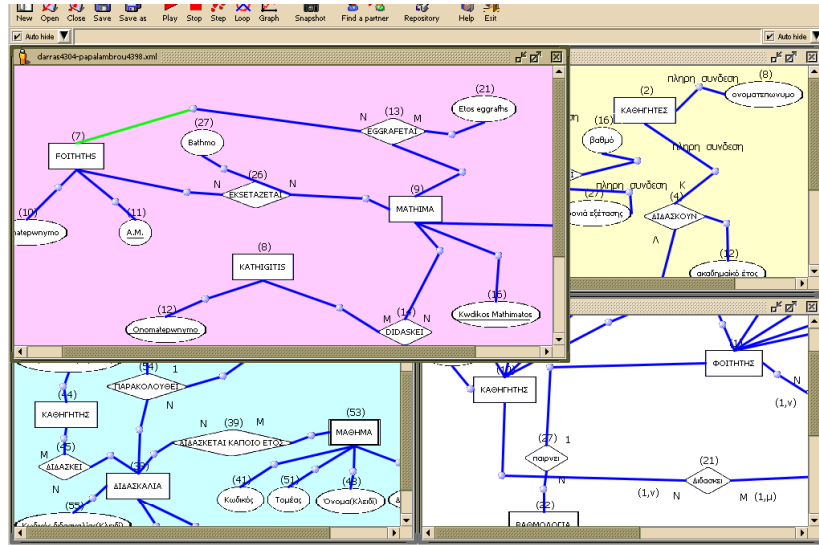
New Open Close Save Save as Play Stop Step Loop Graph Snapshot Find a partner Repository Help Exit

Auto hide

Auto hide

darras4304-papalambrou4398.xml

(21)
Etos eggrafhs

(13)
N EGGRAFETAI M

(27)
Bathmo

(7)
FOITHTHS

(26)
N EKSETAZETAI N

(9)
MATHIMA

(10)
matepwnymo

(11)
A.M.

(8)
KATHIGITIS

(12)
Onomatepwnymo

(14)
M DIDASKEI N

(15)
Kwdikos Mathimatos

πληρη συνδεση
(8)
ονοματεπωνυμο

(2)
ΚΑΘΗΓΗΤΕΣ

(16)
βαθμό

πληρη συνδεση

(27)
πληρη συνδεση
ρονιά εξέτασης

Κ
(4)
ΔΙΔΑΣΚΟΥΝ

Λ

(32)
ακαδημαϊκό έτος

(54)
ΠΑΡΑΚΟΛΟΥΘΕΙ 1

N

(44)
ΚΑΘΗΓΗΤΗΣ

(39)
N ΔΙΔΑΣΚΕΤΑΙ ΚΑΠΟΙΟ ΕΤΟΣ M

(53)
ΜΑΘΗΜΑ

(45)
ΔΙΔΑΣΚΕΙ

(36)
ΔΙΔΑΣΚΑΛΙΑ

(41)
Κωδικός

(51)
Τομέας

(43)
Όνομα(Κλειδί)

(55)

ΚΑΘΗΓΗΤΗΣ

ΦΟΙΤΗΤΗΣ

N

(1,ν)

(27)
παιρνει 1

N

(21)
Διδασκει

(1,ν) N M (1,μ)

(22)
ΒΑΘΜΟΛΟΓΙΑ